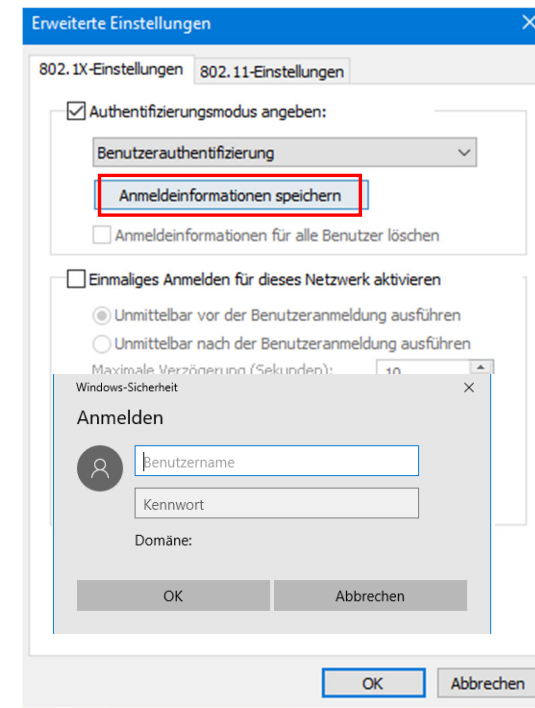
Erweiterte Einstellungen

802.1X-Einstellungen | 802.11-Einstellungen

Authentifizierungsmodus angeben:

Benutzerauthentifizierung

Anmeldeinformationen speichern

Anmeldeinformationen für alle Benutzer löschen

Einmaliges Anmelden für dieses Netzwerk aktivieren

Unmittelbar vor der Benutzeranmeldung ausführen

Unmittelbar nach der Benutzeranmeldung ausführen

Maximale Verzögerung (Sekunden): 10

Windows-Sicherheit

Anmelden

Benutzername

Kennwort

Domäne:

OK

Abbrechen

OK

Abbrechen